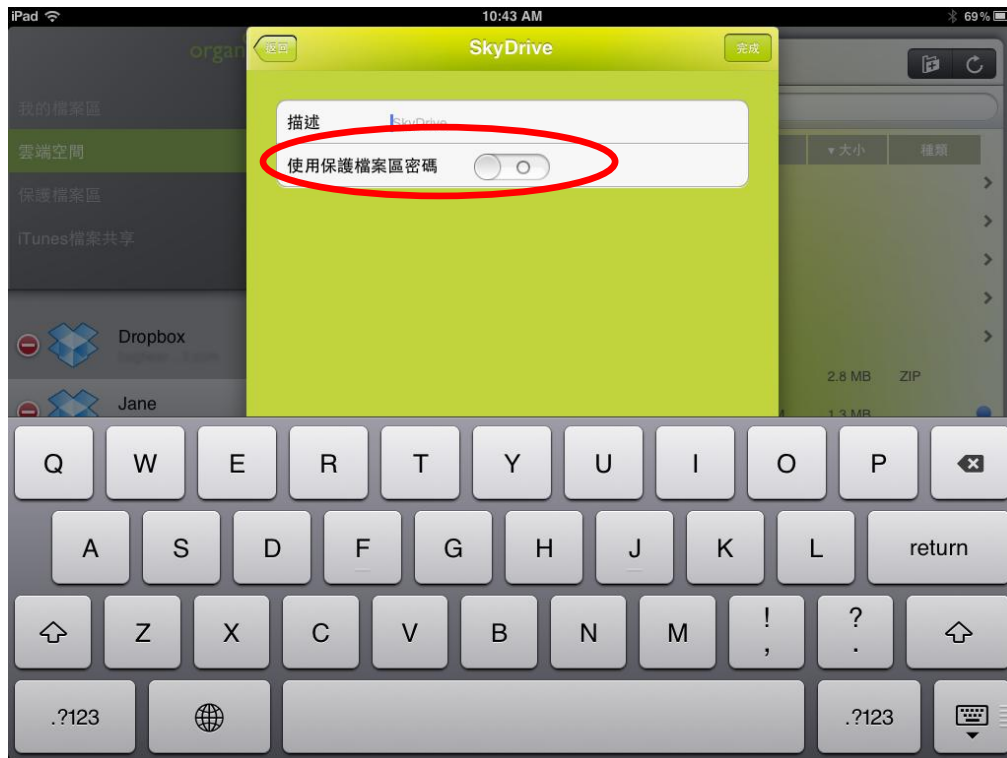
iPad 10:43 AM 69%

organ

返回 SkyDrive 完成

描述 SkyDrive

使用保護檔案區密碼 O

我的檔案區

雲端空間

保護檔案區

iTunes檔案共享

▾大小 種類

Dropbox

Jane

2.8 MB ZIP

1.3 MB

Q W E R T Y U I O P

A S D F G H J K L return

Z X C V B N M ! , ? .

.?123 .?123